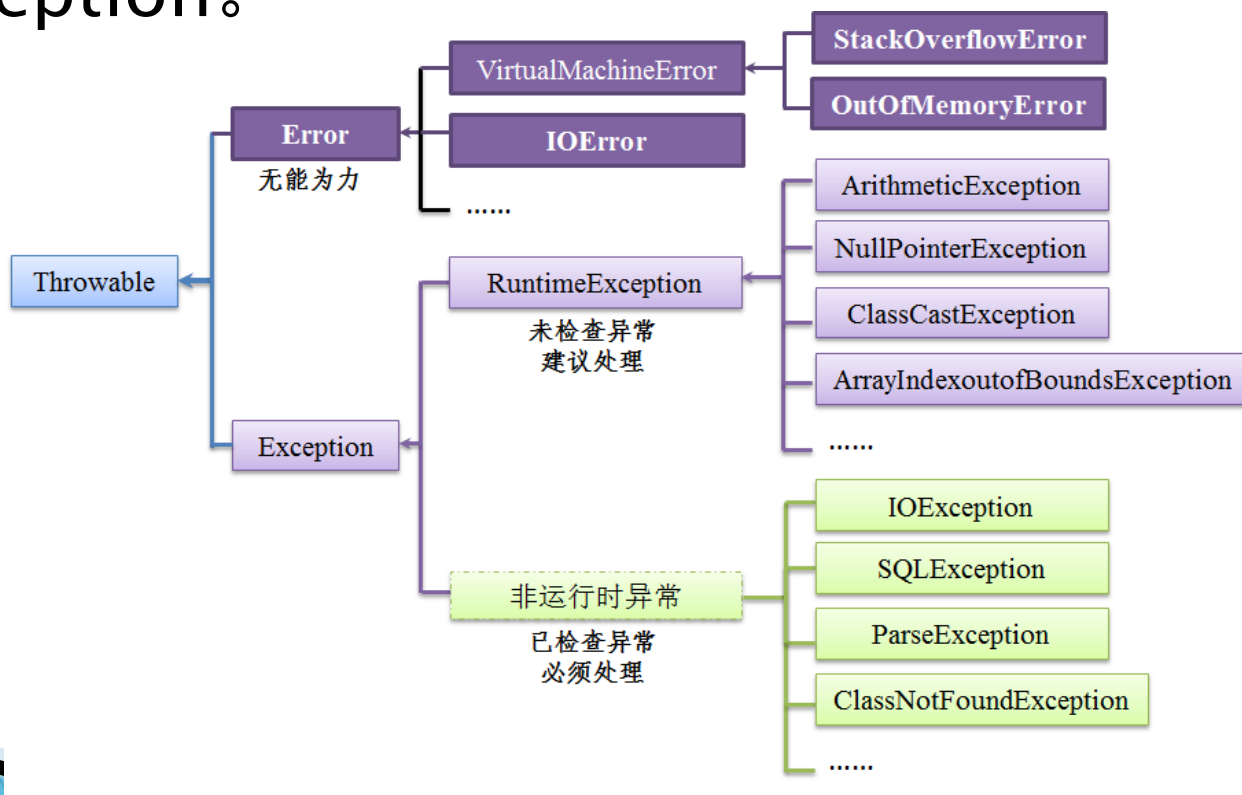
eption。

Throwable

Error
无能为力

VirtualMachineError

StackOverflowError

OutOfMemoryError

IOError

......

Exception

RuntimeException
未检查异常
建议处理

ArithmeticException

NullPointerException

ClassCastException

ArrayIndexoutofBoundsException

......

非运行时异常
已检查异常
必须处理

IOException

SQLException

ParseException

ClassNotFoundException

......